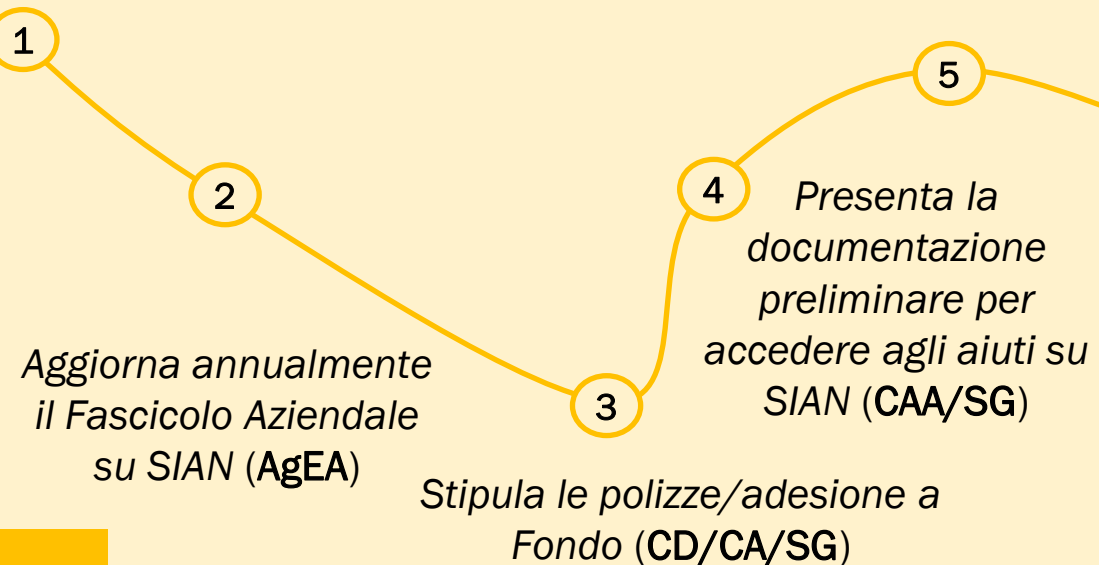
1

2

Aggiorna annualmente il Fascicolo Aziendale su SIAN (AgEA)

3

Stipula le polizze/adesione a Fondo (CD/CA/SG)

4

Presenta la documentazione preliminare per accedere agli aiuti su SIAN (CAA/SG)

5